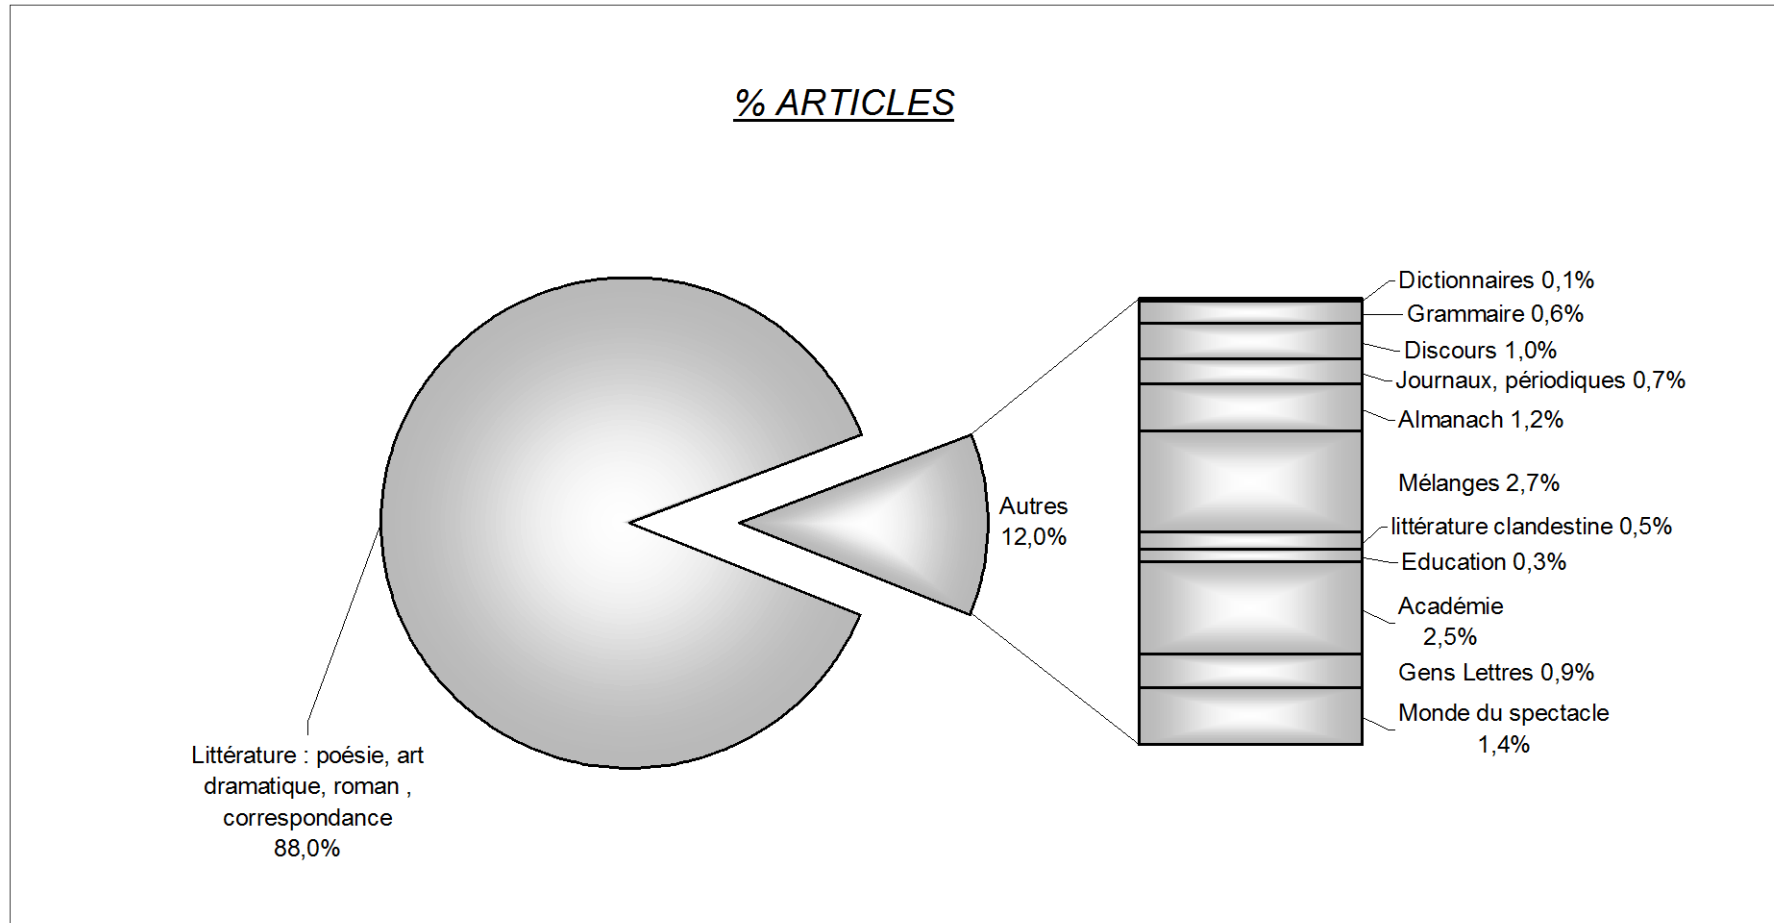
% ARTICLES

Autres 12,0%

Dictionnaires 0,1%
Grammaire 0,6%
Discours 1,0%
Journaux, périodiques 0,7%
Almanach 1,2%
Mélanges 2,7%
littérature clandestine 0,5%
Education 0,3%
Académie 2,5%
Gens Lettres 0,9%
Monde du spectacle 1,4%

Littérature : poésie, art dramatique, roman , correspondance 88,0%